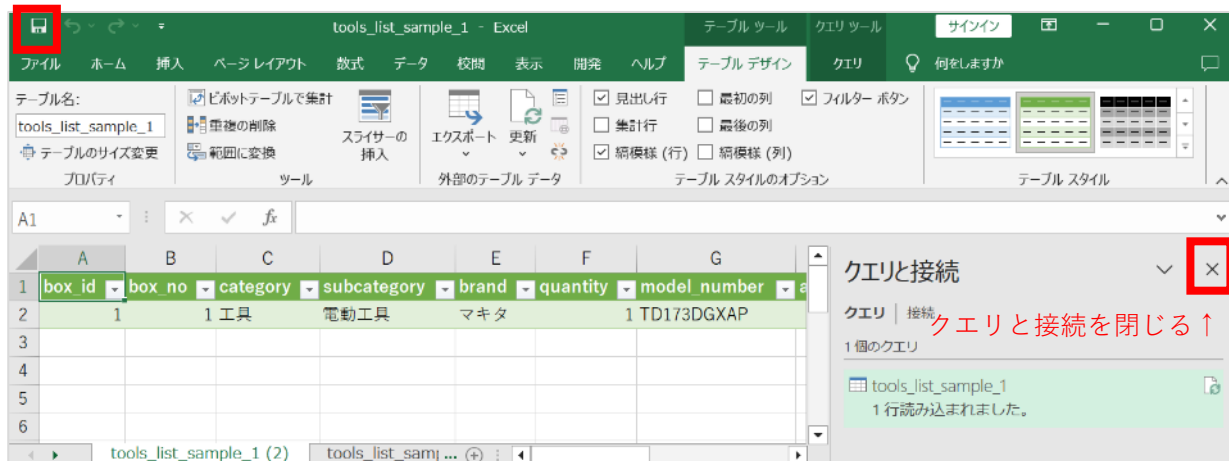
tools_list_sample_1 - Excel
テーブル ツール クエリ ツール
サインイン

ファイル ホーム 挿入 ページ レイアウト 数式 データ 校閲 表示 開発 ヘルプ テーブル デザイン クエリ 何をしますか

テーブル名:
tools_list_sample_1
テーブルのサイズ変更
プロパティ

ピボットテーブルで集計
重複の削除
範囲に変換
スライサーの挿入
ツール

エクスポート
更新
外部のテーブル データ

☑ 見出し行
☐ 集計行
☑ 縞模様 (行)
☐ 最初の列
☐ 最後の列
☐ 縞模様 (列)
☑ フィルター ボタン
テーブル スタイルのオプション

テーブル スタイル

A1
fx

| | A | B | C | D | E | F | G |
|---|---|---|---|---|---|---|---|
| 1 | box_id | box_no | category | subcategory | brand | quantity | model_number |
| 2 | 1 | 1 | 工具 | 電動工具 | マキタ | 1 | TD173DGXAP |
| 3 | | | | | | | |
| 4 | | | | | | | |
| 5 | | | | | | | |
| 6 | | | | | | | |

tools_list_sample_1 (2) tools_list_samp ...

クエリと接続
クエリ | 接続
クエリと接続を閉じる↑
1 個のクエリ
tools_list_sample_1
1 行読み込まれました。